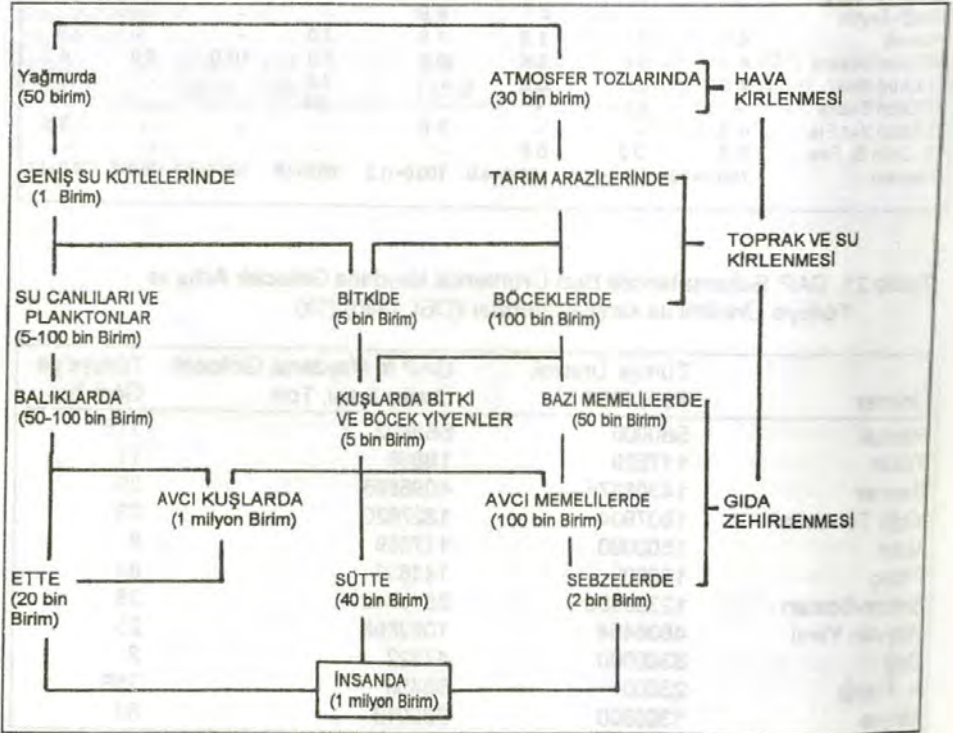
Yağmurda
(50 birim)

ATMOSFER TOZLARINDA
(30 bin birim)

HAVA KİRLENMESİ

GENİŞ SU KÜTLELERİNDE
(1 Birim)

TARIM ARAZİLERİNDE

TOPRAK VE SU KİRLENMESİ

SU CANLILARI VE PLANKTONLAR
(5-100 bin Birim)

BİTKİDE
(5 bin Birim)

BÖCEKLERDE
(100 bin Birim)

BALIKLARDA
(50-100 bin Birim)

KUŞLARDA BİTKİ VE BÖCEK YİYENLER
(5 bin Birim)

BAZI MEMELİLERDE
(50 bin Birim)

AVCI KUŞLARDA
(1 milyon Birim)

AVCI MEMELİLERDE
(100 bin Birim)

GIDA ZEHİRLENMESİ

ETTE
(20 bin Birim)

SÜTTE
(40 bin Birim)

SEBZELERDE
(2 bin Birim)

İNSANDA
(1 milyon Birim)